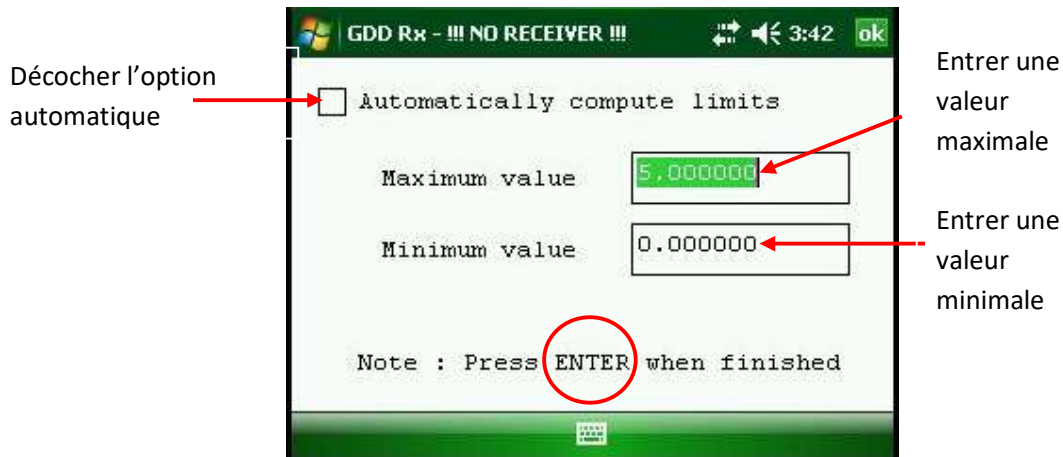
GDD Rx - !!! NO RECEIVER !!! 3:42 ok

Décocher l'option automatique

Automatically compute limits

Entrer une valeur maximale

Maximum value 5.000000

Entrer une valeur minimale

Minimum value 0.000000

Note : Press ENTER when finished